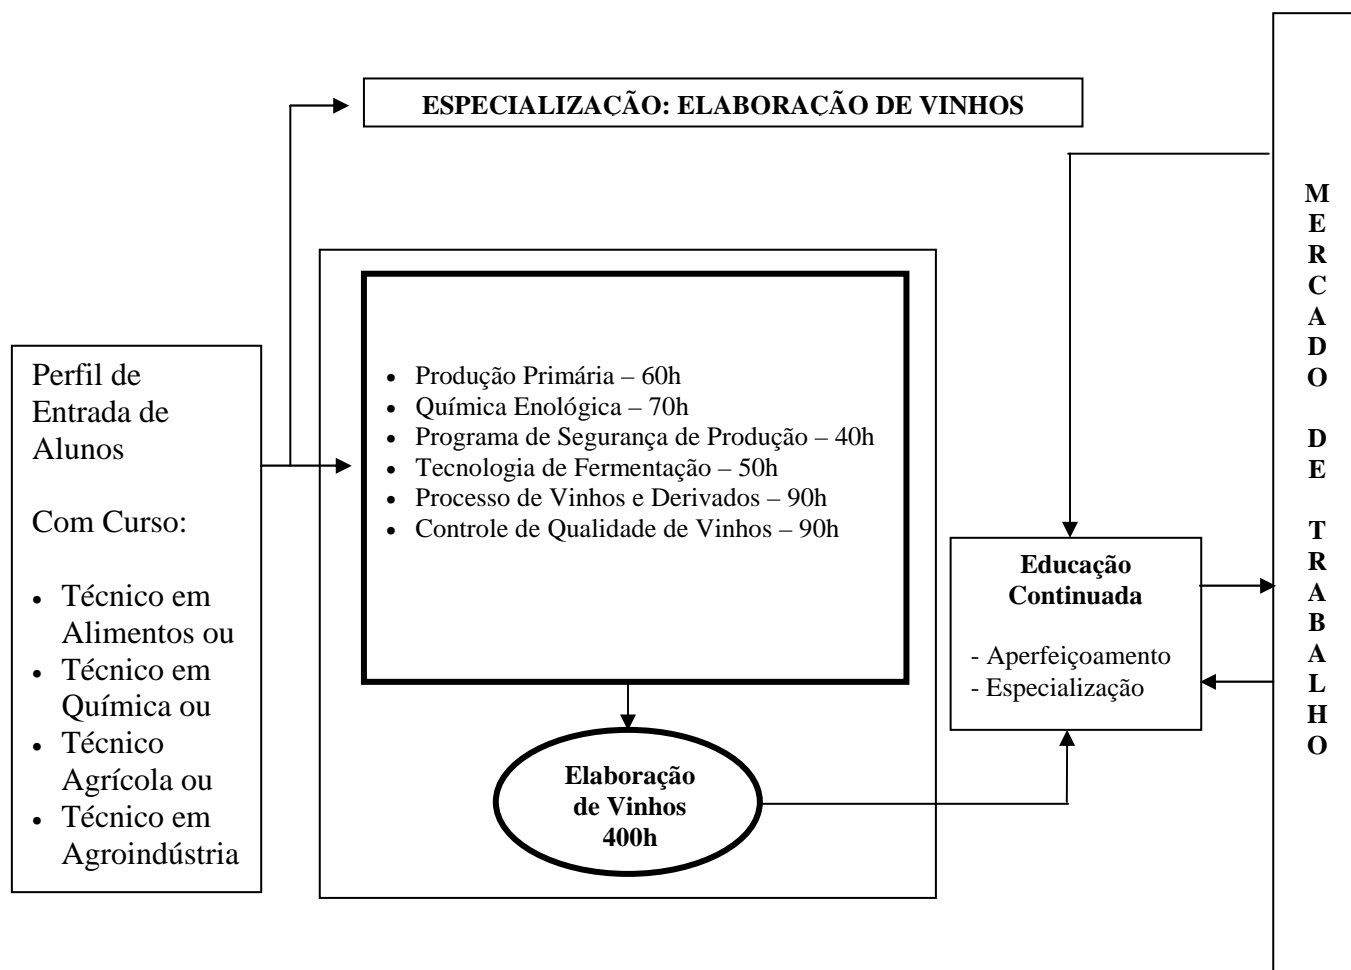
ESPECIALIZAÇÃO: ELABORAÇÃO DE VINHOS

Perfil de Entrada de Alunos

Com Curso:

- Técnico em Alimentos ou
- Técnico em Química ou
- Técnico Agrícola ou
- Técnico em Agroindústria

- Produção Primária – 60h
- Química Enológica – 70h
- Programa de Segurança de Produção – 40h
- Tecnologia de Fermentação – 50h
- Processo de Vinhos e Derivados – 90h
- Controle de Qualidade de Vinhos – 90h

Elaboração de Vinhos 400h

Educação Continuada

- Aperfeiçoamento
- Especialização

M E R C A D O D E T R A B A L H O